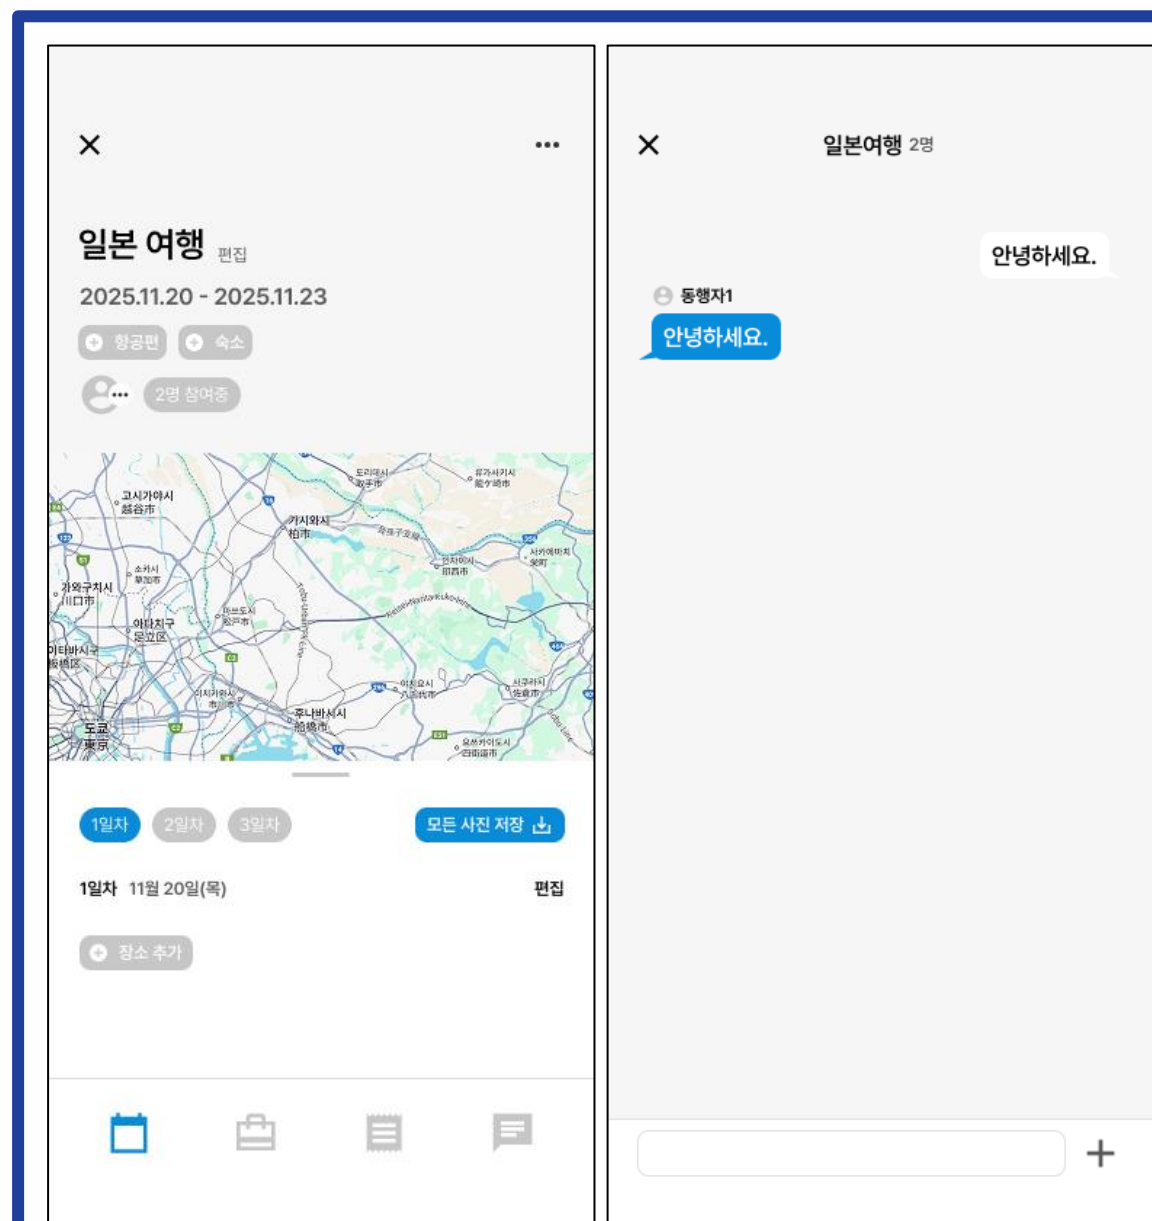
×
•••

일본 여행 편집

2025.11.20 - 2025.11.23

항공편 숙소

2명 참여중

고시가야시
越谷市
도리데시
取手市
류가사키시
龍ケ崎市
가시와시
柏市
소카시
草加市
사카에마치
栄町
가와구치시
川口市
인자이시
印西市
마쓰도시
松戸市
아다치구
足立区
이타바시구
板橋区
이치카와시
市川市
야치요시
八千代市
사쿠라시
佐倉市
후나바시시
船橋市
도쿄
東京
요쓰카이도시
四街道市

1일차 2일차 3일차

모든 사진 저장

1일차 11월 20일(목)

편집

장소 추가

×

일본여행 2명

안녕하세요.

동행자1

안녕하세요.

+